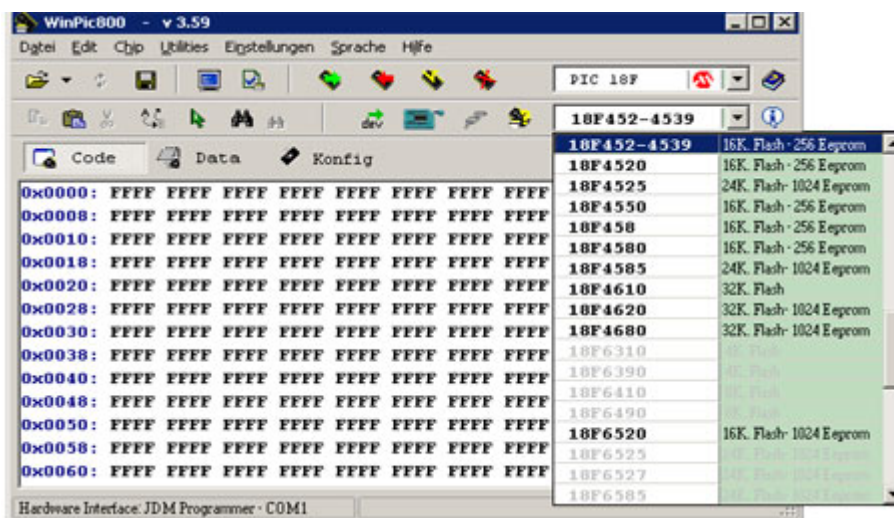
WinPic800 - v 3.59

Datei Edit Chip Utilities Einstellungen Sprache Hilfe

PIC 18F

18F452-4539

Code Data Konfig

| | | | | | | | | |
|---|---|---|---|---|---|---|---|---|
| 0x0000: | FFFF | FFFF | FFFF | FFFF | FFFF | FFFF | FFFF | FFFF |
| 0x0008: | FFFF | FFFF | FFFF | FFFF | FFFF | FFFF | FFFF | FFFF |
| 0x0010: | FFFF | FFFF | FFFF | FFFF | FFFF | FFFF | FFFF | FFFF |
| 0x0018: | FFFF | FFFF | FFFF | FFFF | FFFF | FFFF | FFFF | FFFF |
| 0x0020: | FFFF | FFFF | FFFF | FFFF | FFFF | FFFF | FFFF | FFFF |
| 0x0028: | FFFF | FFFF | FFFF | FFFF | FFFF | FFFF | FFFF | FFFF |
| 0x0030: | FFFF | FFFF | FFFF | FFFF | FFFF | FFFF | FFFF | FFFF |
| 0x0038: | FFFF | FFFF | FFFF | FFFF | FFFF | FFFF | FFFF | FFFF |
| 0x0040: | FFFF | FFFF | FFFF | FFFF | FFFF | FFFF | FFFF | FFFF |
| 0x0048: | FFFF | FFFF | FFFF | FFFF | FFFF | FFFF | FFFF | FFFF |
| 0x0050: | FFFF | FFFF | FFFF | FFFF | FFFF | FFFF | FFFF | FFFF |
| 0x0058: | FFFF | FFFF | FFFF | FFFF | FFFF | FFFF | FFFF | FFFF |
| 0x0060: | FFFF | FFFF | FFFF | FFFF | FFFF | FFFF | FFFF | FFFF |

| | |
|---|---|
| 18F452-4539 | 16K. Flash - 256 Eeprom |
| 18F4520 | 16K. Flash - 256 Eeprom |
| 18F4525 | 24K. Flash - 1024 Eeprom |
| 18F4550 | 16K. Flash - 256 Eeprom |
| 18F458 | 16K. Flash - 256 Eeprom |
| 18F4580 | 16K. Flash - 256 Eeprom |
| 18F4585 | 24K. Flash - 1024 Eeprom |
| 18F4610 | 32K. Flash |
| 18F4620 | 32K. Flash - 1024 Eeprom |
| 18F4680 | 32K. Flash - 1024 Eeprom |
| 18F6310 | 4K. Flash |
| 18F6390 | 4K. Flash |
| 18F6410 | 8K. Flash |
| 18F6490 | 8K. Flash |
| 18F6520 | 16K. Flash - 1024 Eeprom |
| 18F6525 | 24K. Flash - 1024 Eeprom |
| 18F6527 | 24K. Flash - 1024 Eeprom |
| 18F6585 | 24K. Flash - 1024 Eeprom |

Hardware Interface: JDM Programmer - COM1